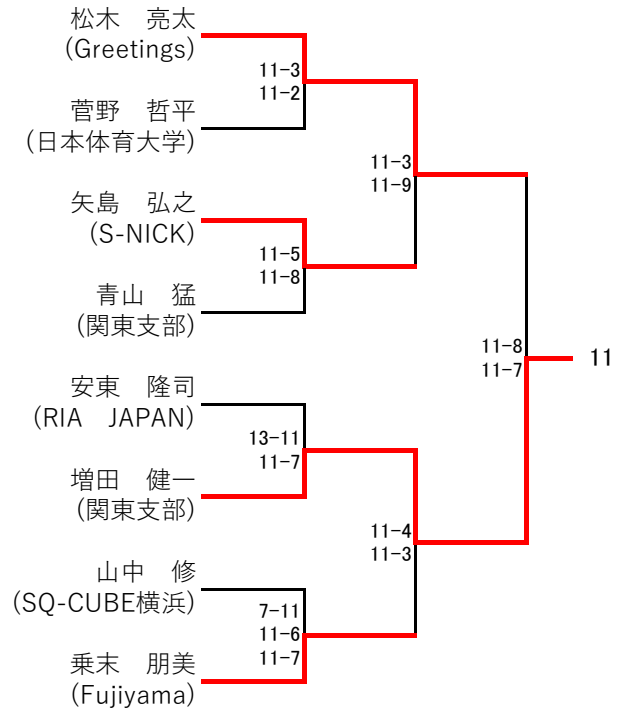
松木　亮太
(Greetings)

11-3
11-2

菅野　哲平
(日本体育大学)

11-3
11-9

矢島　弘之
(S-NICK)

11-5
11-8

青山　猛
(関東支部)

11-8
11-7

11

安東　隆司
(RIA　JAPAN)

13-11
11-7

増田　健一
(関東支部)

11-4
11-3

山中　修
(SQ-CUBE横浜)

7-11
11-6
11-7

乗末　朋美
(Fujiyama)